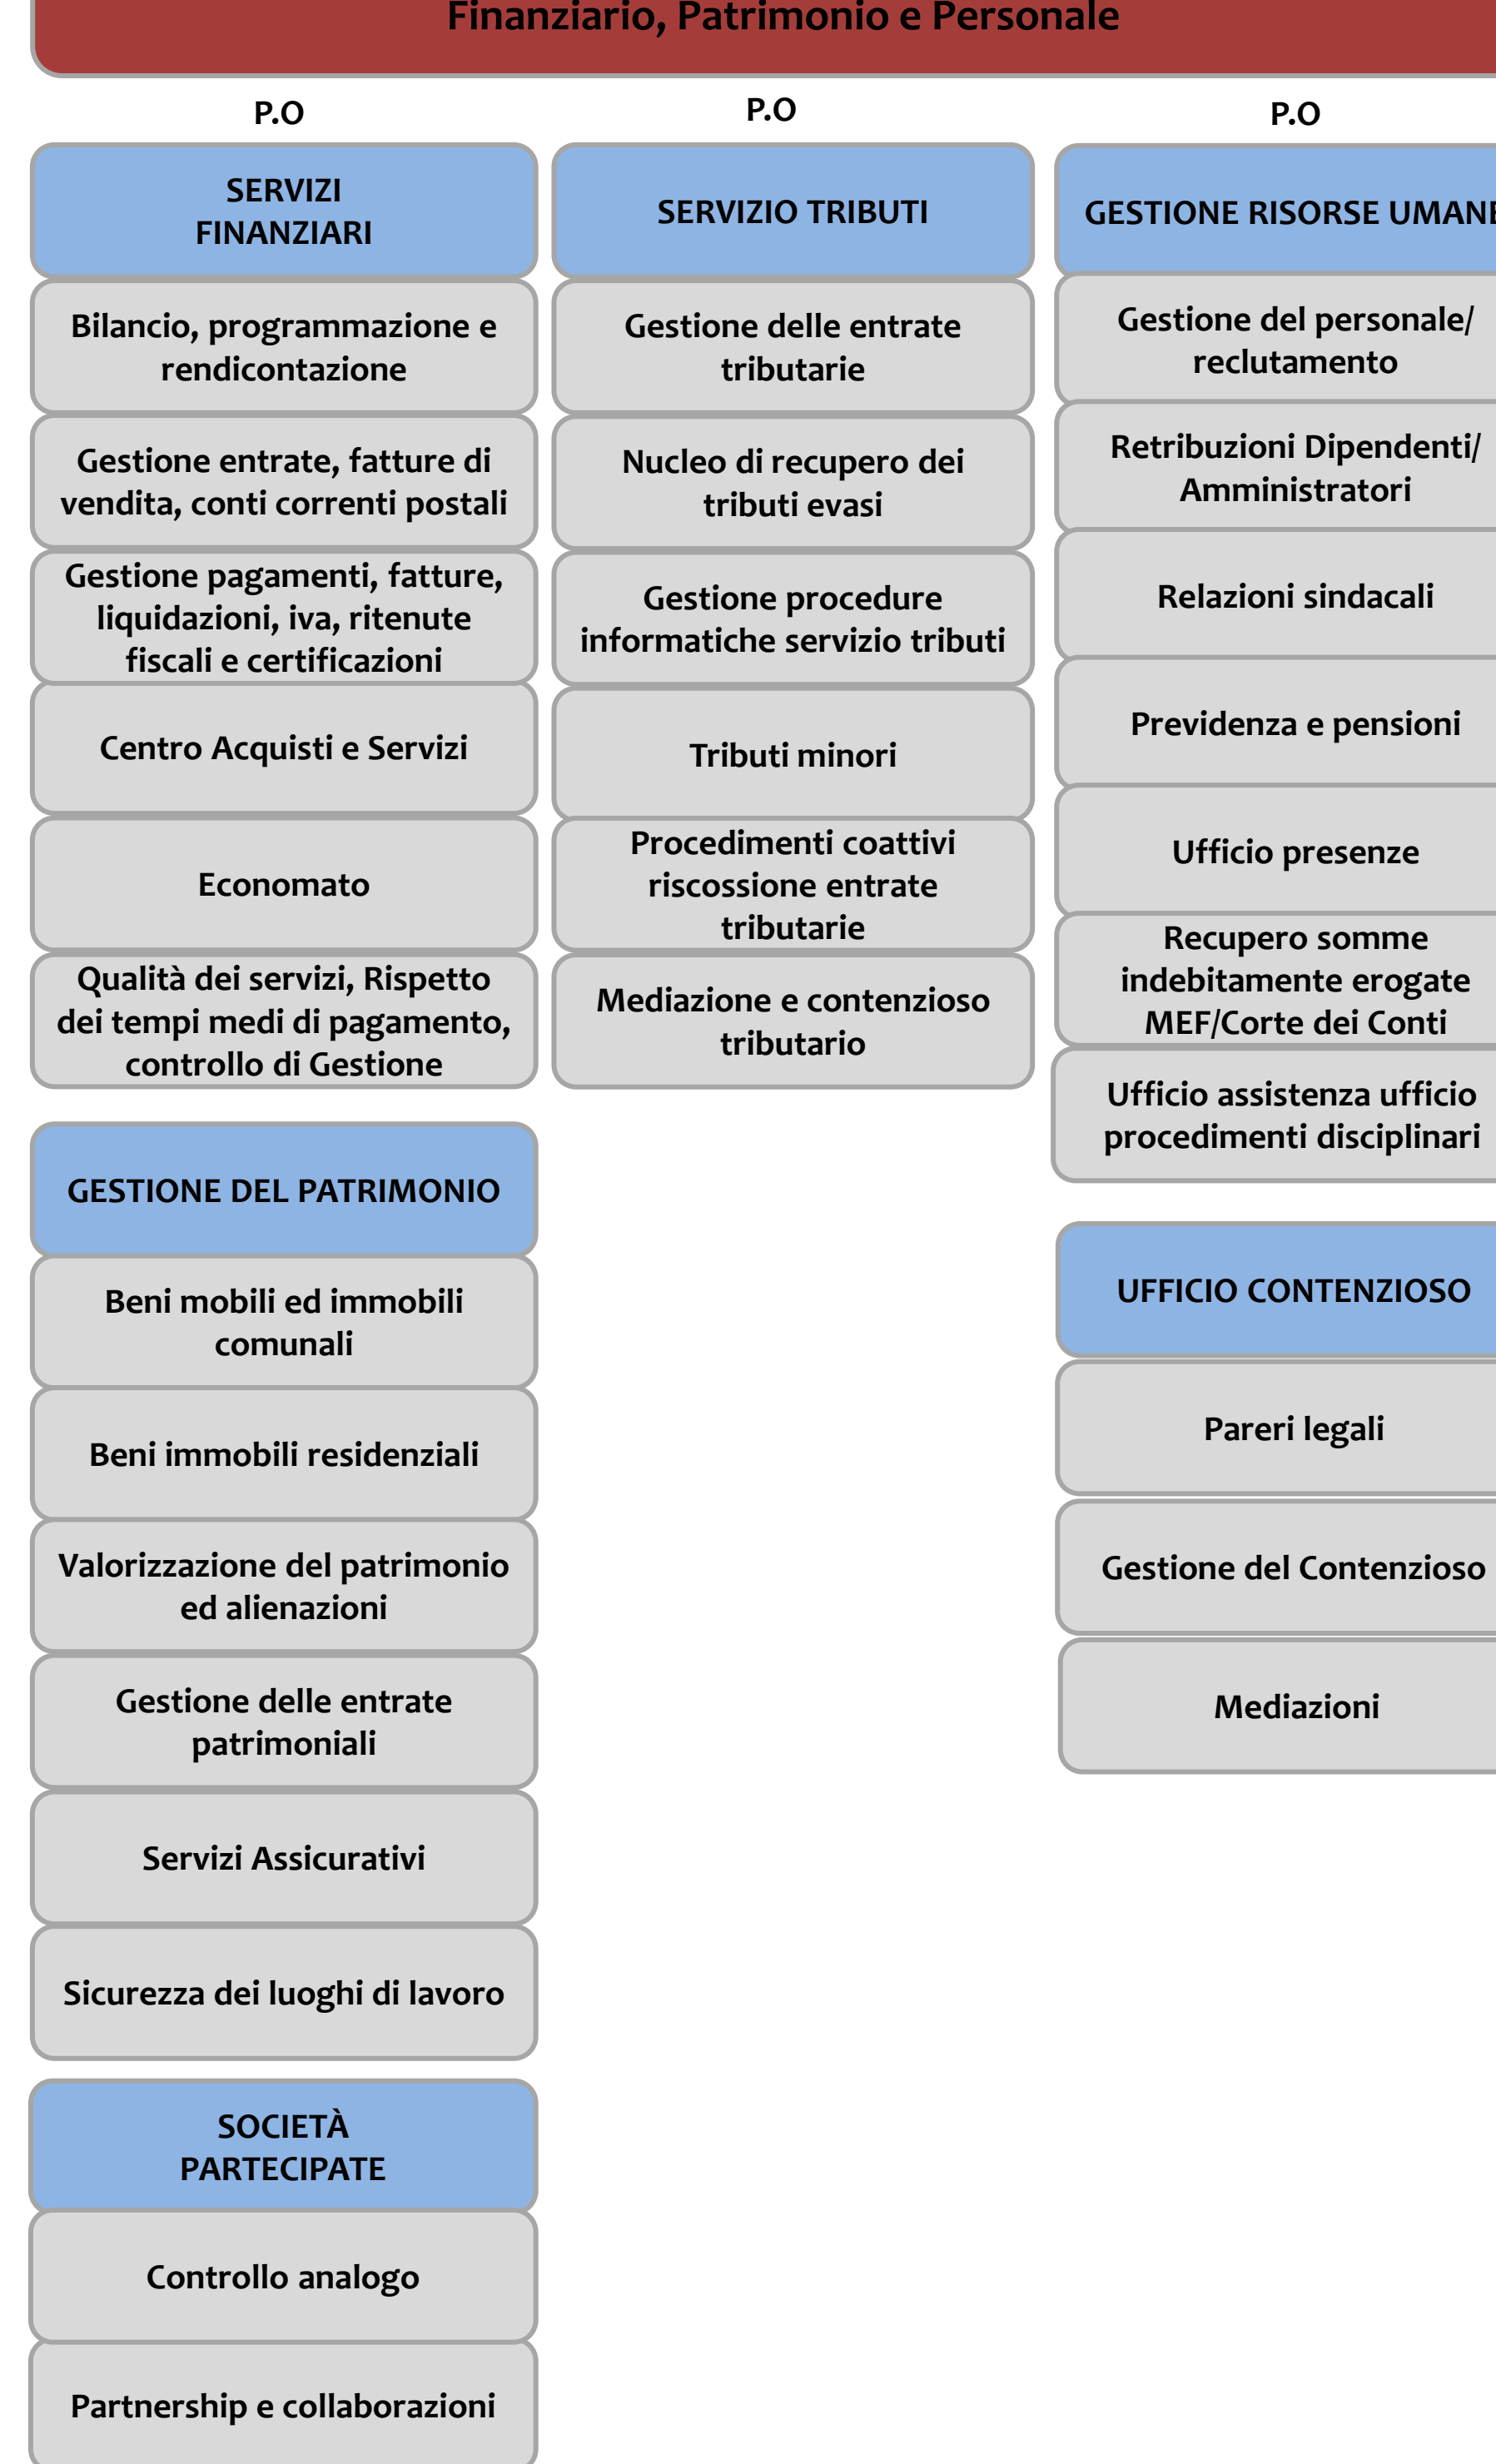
Finanziario, Patrimonio e Personale

P.O

SERVIZI FINANZIARI

Bilancio, programmazione e rendicontazione

Gestione entrate, fatture di vendita, conti correnti postali

Gestione pagamenti, fatture, liquidazioni, iva, ritenute fiscali e certificazioni

Centro Acquisti e Servizi

Economato

Qualità dei servizi, Rispetto dei tempi medi di pagamento, controllo di Gestione

GESTIONE DEL PATRIMONIO

Beni mobili ed immobili comunali

Beni immobili residenziali

Valorizzazione del patrimonio ed alienazioni

Gestione delle entrate patrimoniali

Servizi Assicurativi

Sicurezza dei luoghi di lavoro

SOCIETÀ PARTECIPATE

Controllo analogo

Partnership e collaborazioni

P.O

SERVIZIO TRIBUTI

Gestione delle entrate tributarie

Nucleo di recupero dei tributi evasi

Gestione procedure informatiche servizio tributi

Tributi minori

Procedimenti coattivi riscossione entrate tributarie

Mediazione e contenzioso tributario

P.O

GESTIONE RISORSE UMANE

Gestione del personale/ reclutamento

Retribuzioni Dipendenti/ Amministratori

Relazioni sindacali

Previdenza e pensioni

Ufficio presenze

Recupero somme indebitamente erogate MEF/Corte dei Conti

Ufficio assistenza ufficio procedimenti disciplinari

UFFICIO CONTENZIOSO

Pareri legali

Gestione del Contenzioso

Mediazioni